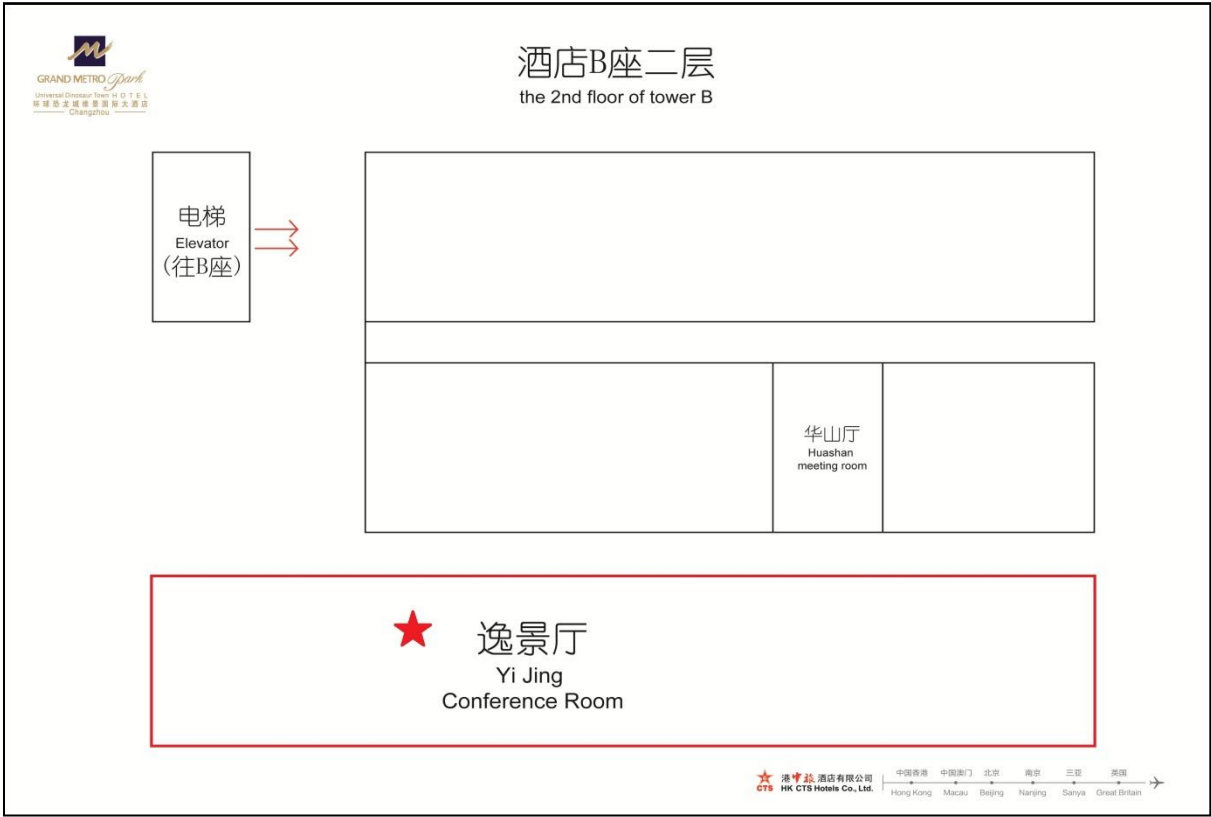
GRAND METRO Park
Universal Dinosaur Town HOTEL
环球恐龙城维景国际大酒店
Changzhou

酒店B座二层
the 2nd floor of tower B

电梯
Elevator
(往B座)

华山厅
Huashan meeting room

逸景厅
Yi Jing
Conference Room

CTS 港中旅酒店有限公司
HK CTS Hotels Co., Ltd.

中国香港 Hong Kong
中国澳门 Macau
北京 Beijing
南京 Nanjing
三亚 Sanya
英国 Great Britain